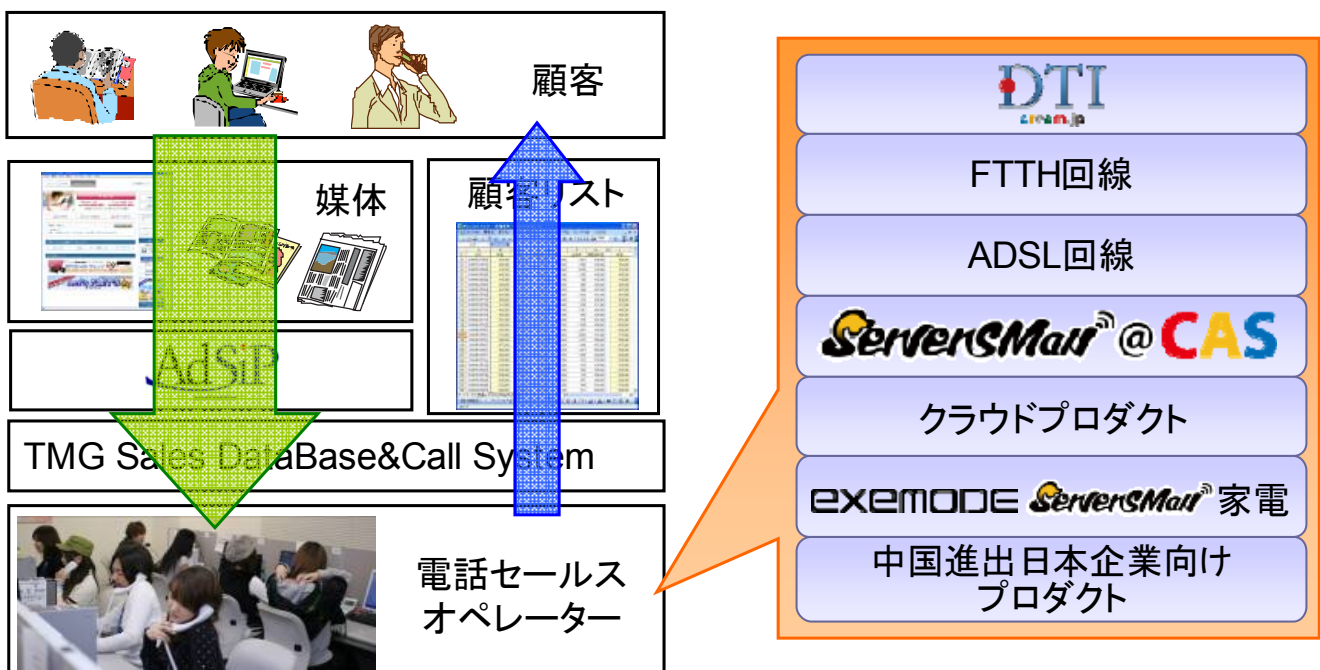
顧客

媒体

顧客リスト

AdSiP

TMG Sales DataBase&Call System

電話セールスオペレーター

DTI
dream.jp

FTTH回線

ADSL回線

ServersMan @ CAS

クラウドプロダクト

exemode ServersMan 家電

中国進出日本企業向けプロダクト